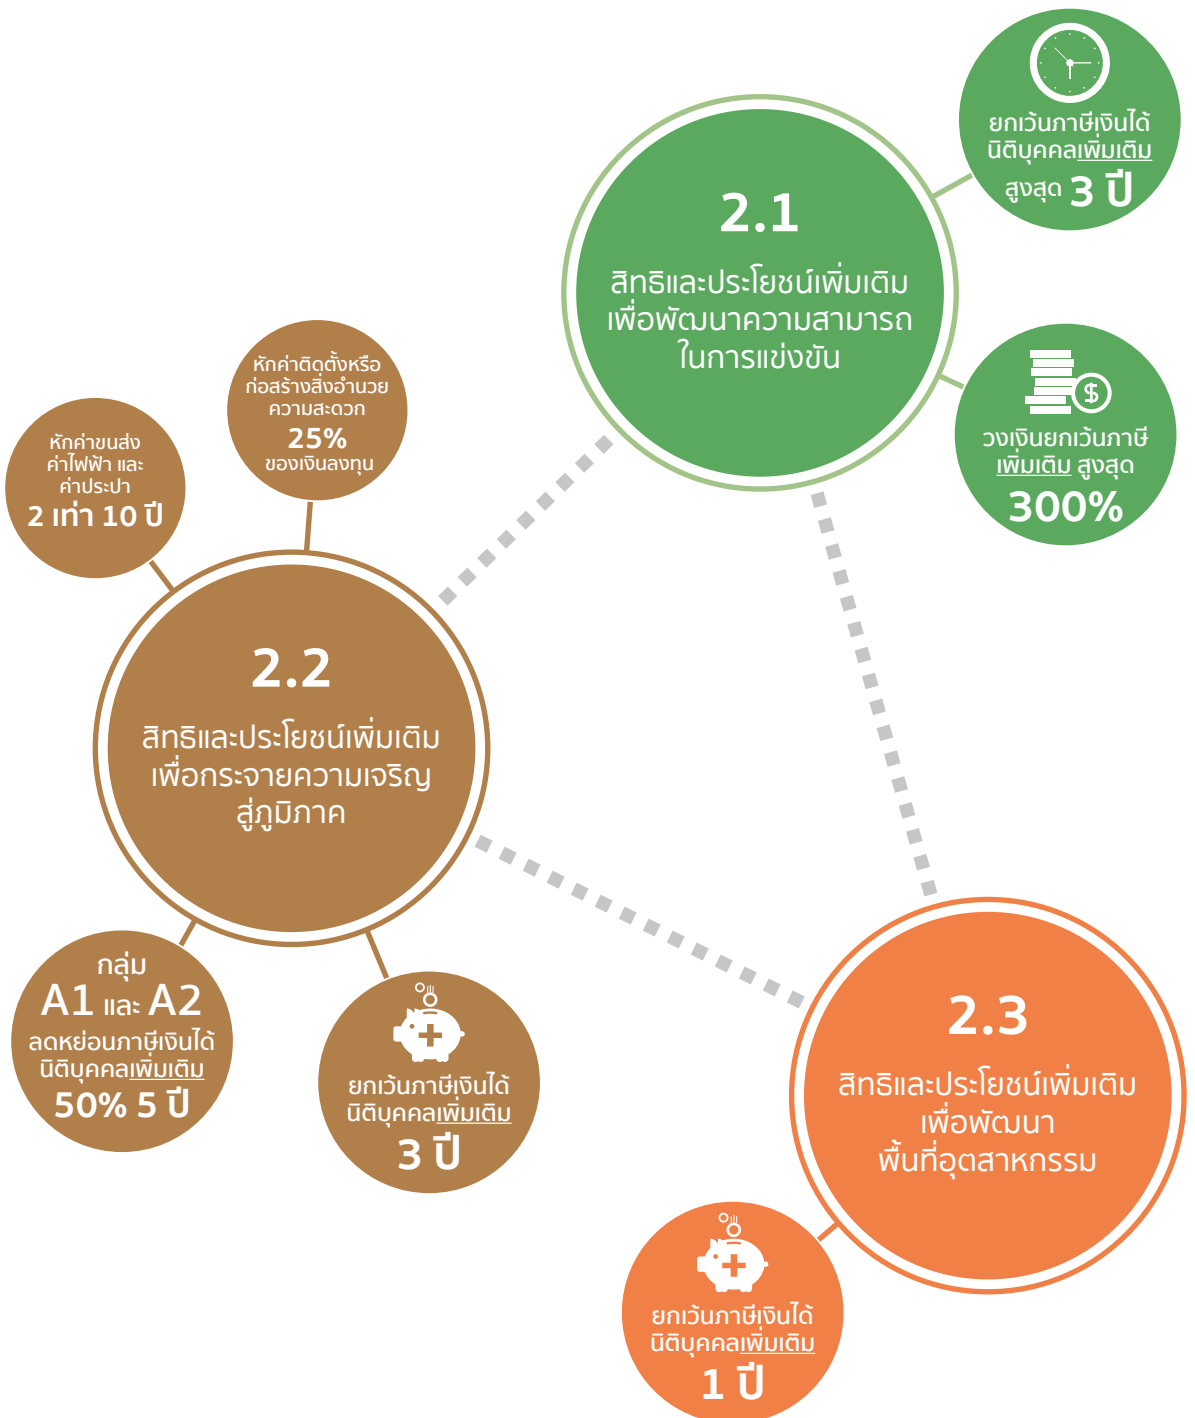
ยกเว้นภาษีเงินได้นิติบุคคลเพิ่มเติม สูงสุด 3 ปี

2.1

สิทธิและประโยชน์เพิ่มเติมเพื่อพัฒนาความสามารถในการแข่งขัน

วงเงินยกเว้นภาษีเพิ่มเติม สูงสุด 300%

หักค่าติดตั้งหรือก่อสร้างสิ่งอำนวยความสะดวก 25% ของเงินลงทุน

หักค่าขนส่ง ค่าไฟฟ้า และค่าประปา 2 เท่า 10 ปี

2.2

สิทธิและประโยชน์เพิ่มเติมเพื่อกระจายความเจริญสู่ภูมิภาค

กลุ่ม A1 และ A2 ลดหย่อนภาษีเงินได้นิติบุคคลเพิ่มเติม 50% 5 ปี

ยกเว้นภาษีเงินได้นิติบุคคลเพิ่มเติม 3 ปี

2.3

สิทธิและประโยชน์เพิ่มเติมเพื่อพัฒนาพื้นที่อุตสาหกรรม

ยกเว้นภาษีเงินได้นิติบุคคลเพิ่มเติม 1 ปี